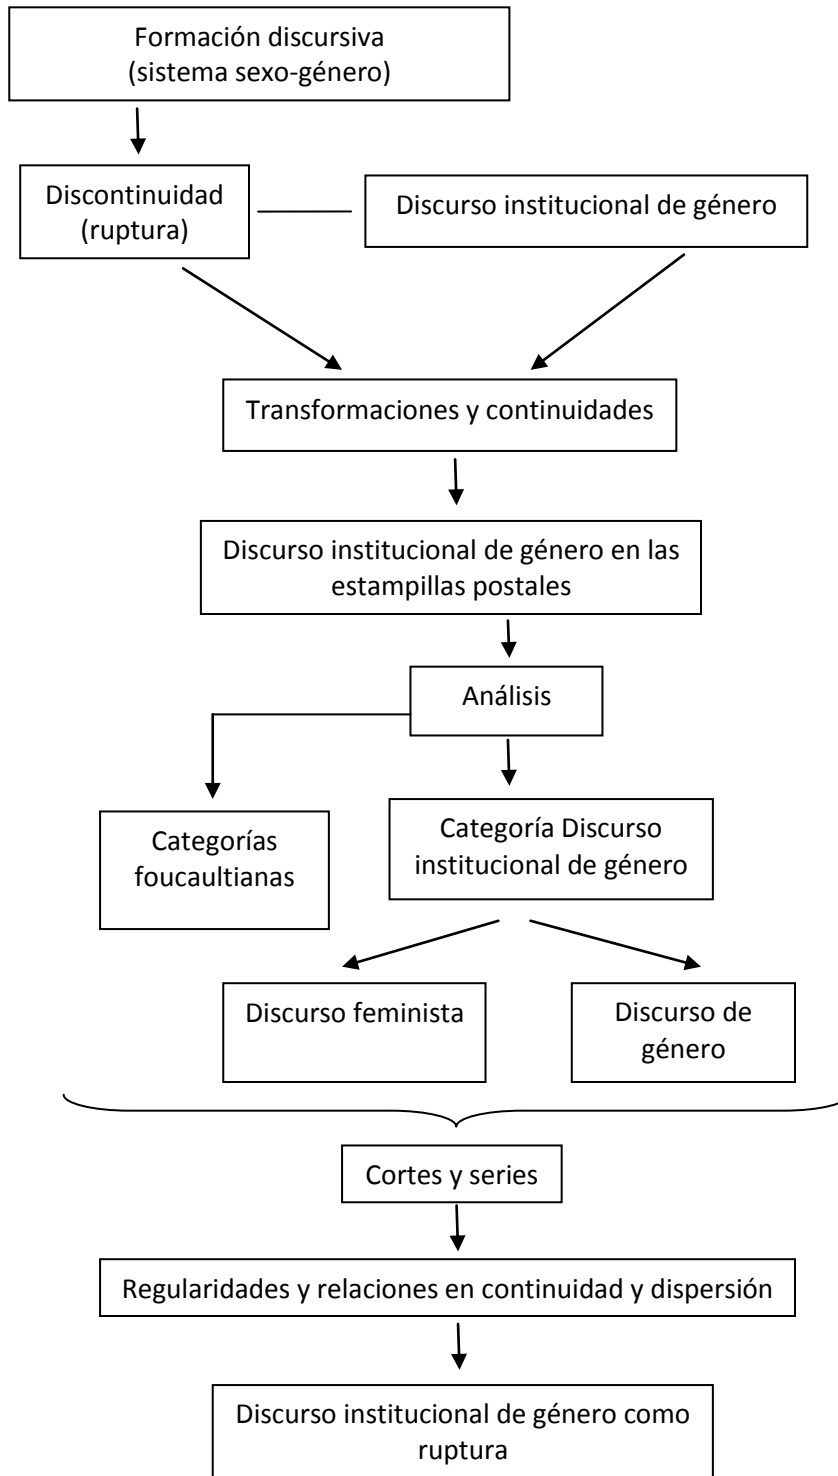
Formación discursiva (sistema sexo-género)

Discontinuidad (ruptura)

Discurso institucional de género

Transformaciones y continuidades

Discurso institucional de género en las estampillas postales

Análisis

Categorías foucaultianas

Categoría Discurso institucional de género

Discurso feminista

Discurso de género

Cortes y series

Regularidades y relaciones en continuidad y dispersión

Discurso institucional de género como ruptura